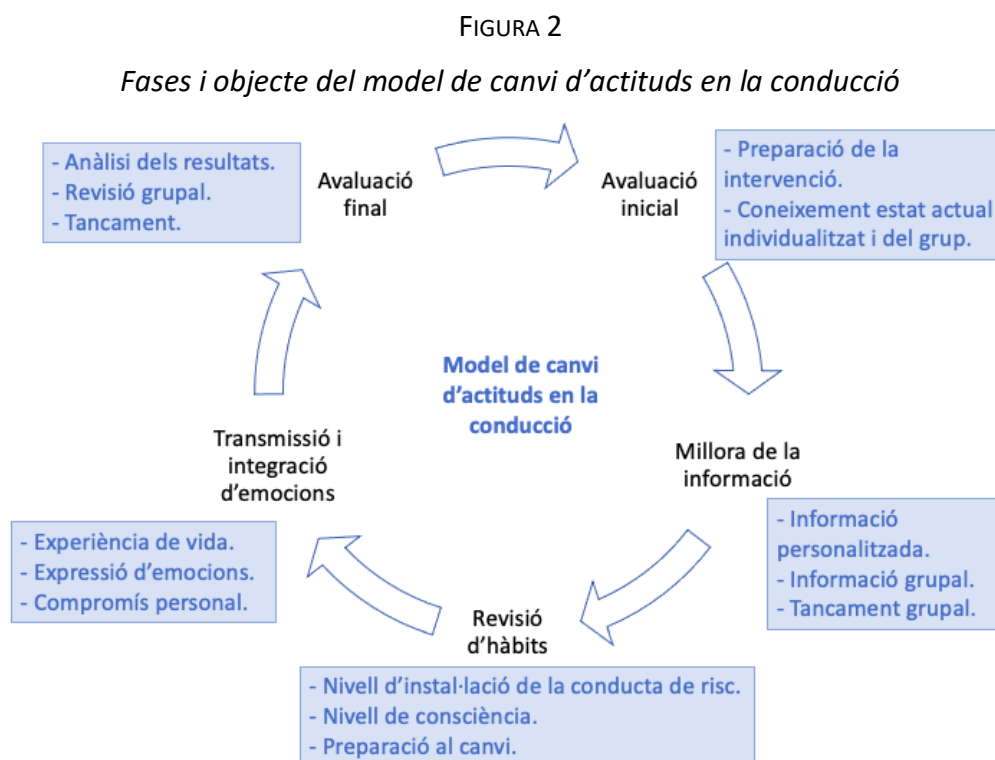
FIGURA 2

*Fases i objecte del model de canvi d'actituds en la conducció*

- Anàlisi dels resultats.
- Revisió grupal.
- Tancament.

Avaluació final

Avaluació inicial

- Preparació de la intervenció.
- Coneixement estat actual individualitzat i del grup.

Model de canvi d'actituds en la conducció

Millora de la informació

- Informació personalitzada.
- Informació grupal.
- Tancament grupal.

Revisió d'hàbits

- Nivell d'instal·lació de la conducta de risc.
- Nivell de consciència.
- Preparació al canvi.

Transmissió i integració d'emocions

- Experiència de vida.
- Expressió d'emocions.
- Compromís personal.